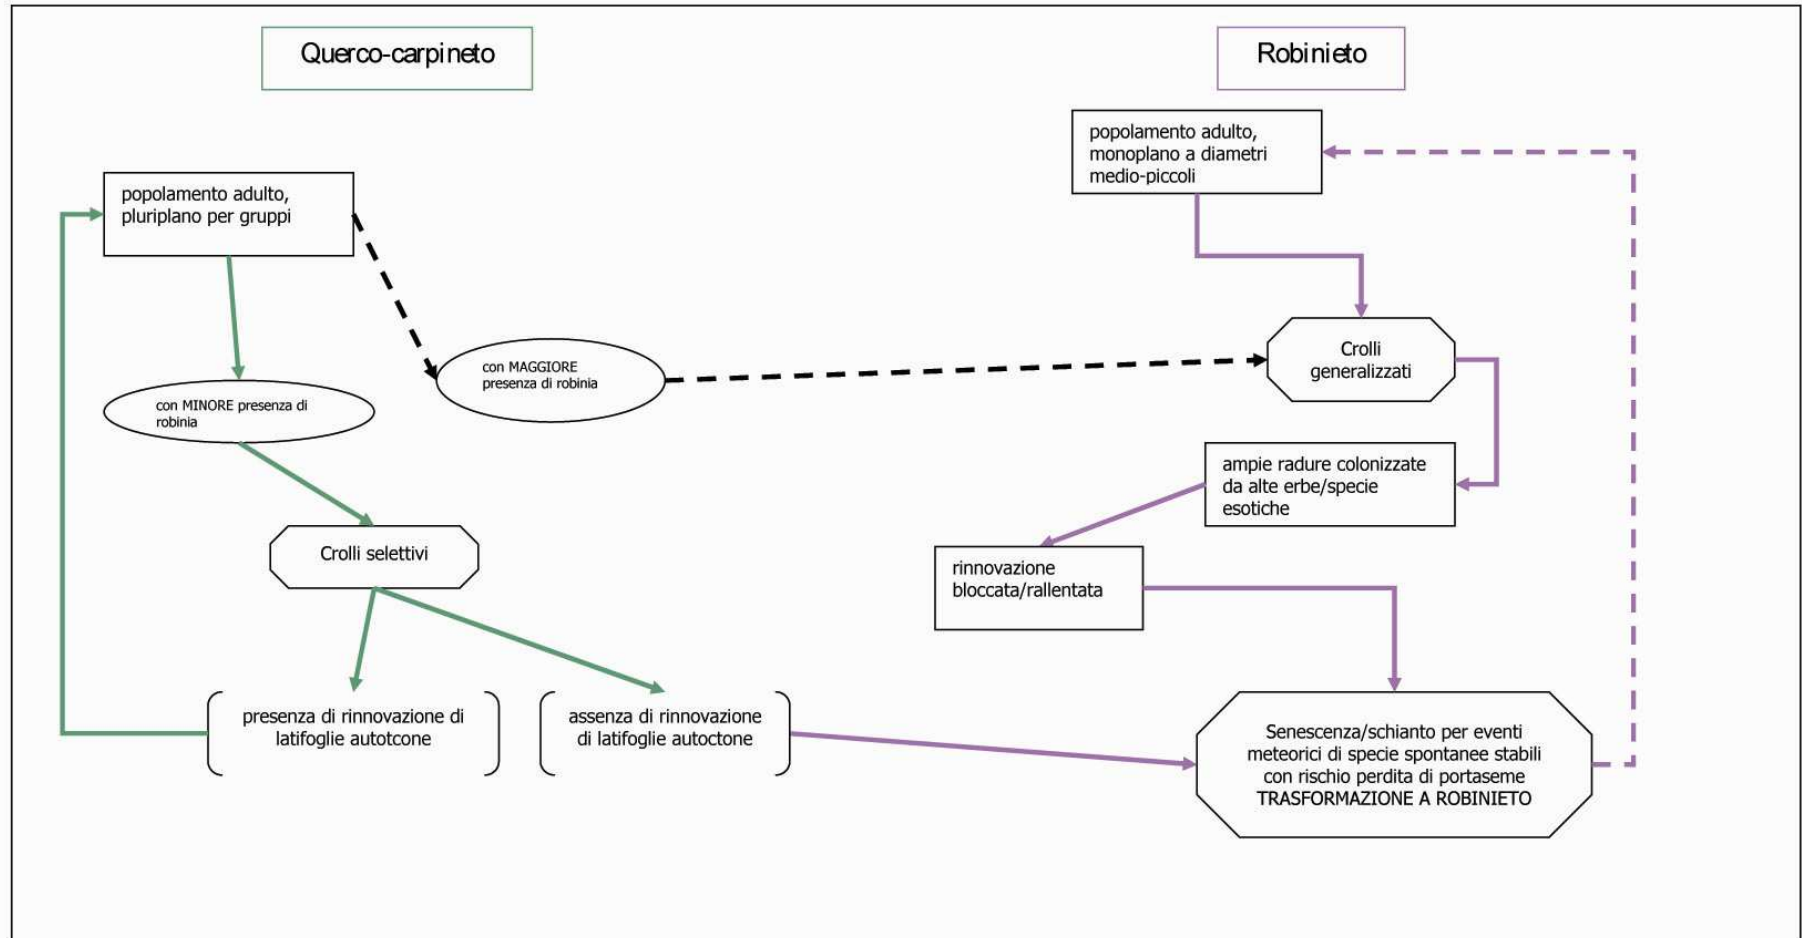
Querco-carpineto

Robinieto

popolamento adulto, monoplano a diametri medio-piccoli

popolamento adulto, pluriplano per gruppi

con MAGGIORE presenza di robinia

Crolli generalizzati

con MINORE presenza di robinia

ampie radure colonizzate da alte erbe/specie esotiche

Crolli selettivi

rinnovazione bloccata/rallentata

presenza di rinnovazione di latifoglie autotcone

assenza di rinnovazione di latifoglie autoctone

Senescenza/schianto per eventi meteorici di specie spontanee stabili con rischio perdita di portaseme TRASFORMAZIONE A ROBINIETO